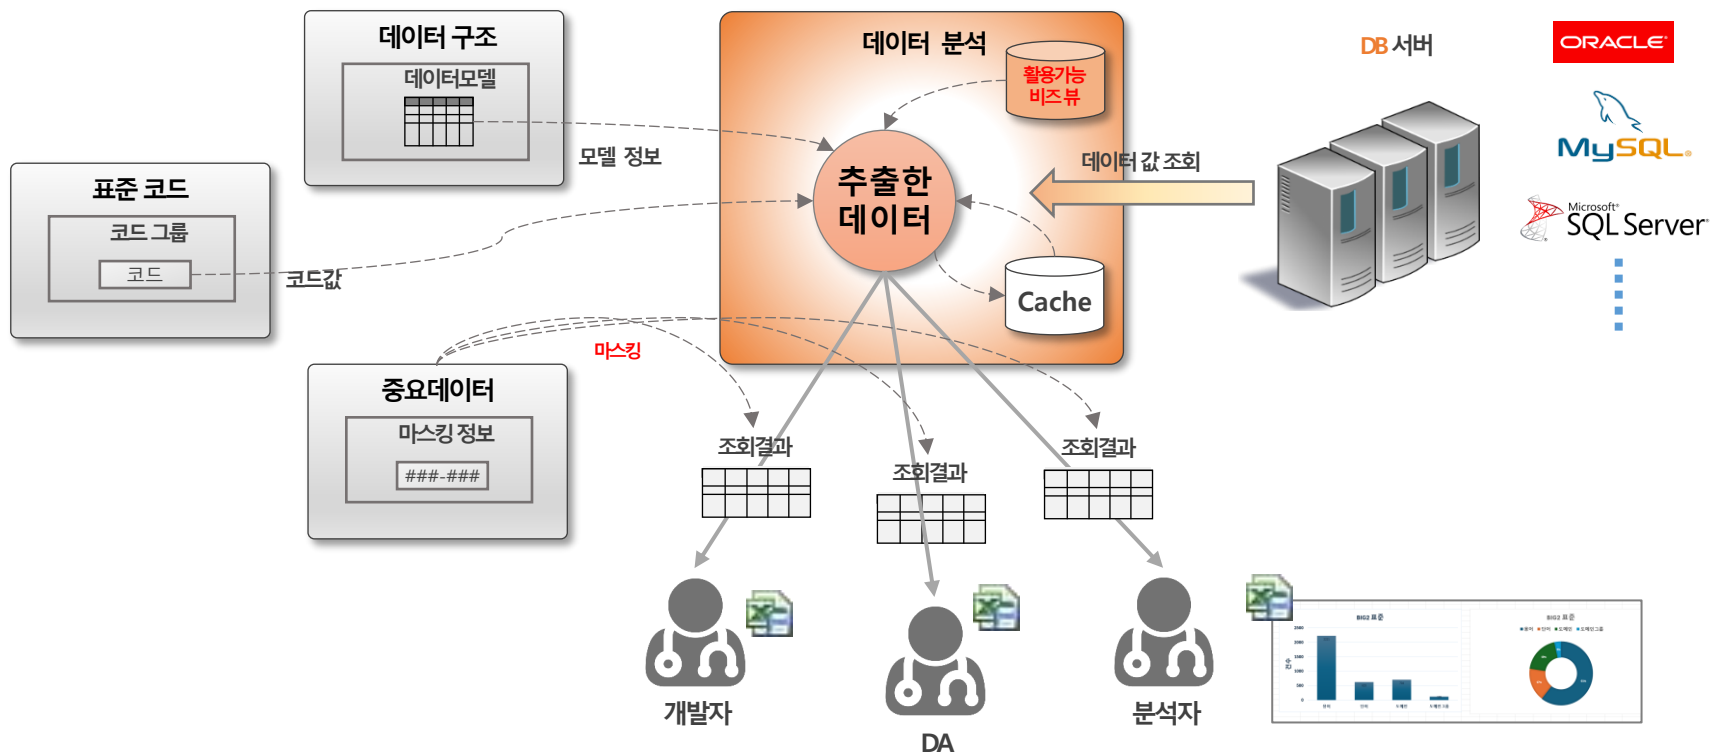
데이터 구조
데이터모델

모델 정보

데이터 분석
활용가능 비즈뷰

추출한 데이터

데이터 값 조회

Cache

DB 서버

ORACLE

MySQL.

Microsoft SQL Server

표준 코드
코드 그룹
코드

코드값

마스킹

중요데이터
마스킹 정보
###-###

조회결과

조회결과

조회결과

개발자

DA

분석자